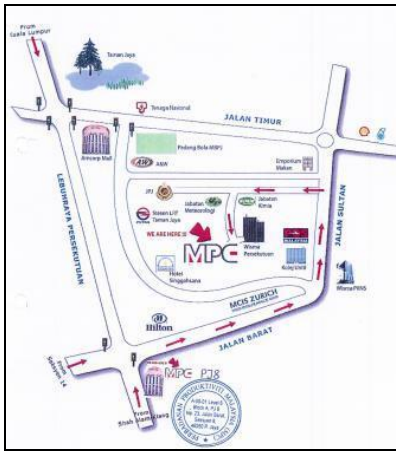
From Kuala Lumpur

Taman Jaya

Tenaga Nasional

JALAN TIMUR

Padang Bola MBPJ

A&W

Amcorp Mall

Emporium Makan

LEBUHRAYA PERSEKUTUAN

JALAN SULTAN

JPJ

Jabatan Meteorologi

Jabatan Kimia

Stesen LRT Taman Jaya

WE ARE HERE !!!

MPC

Wisma Perbadanan

Kolej Unitil

Hotel Singgahsana

MCIS ZURICH

Wisma PERKESO

Hilton

JALAN BARAT

From Seksyen 14

MPC PJ8

From Shah Alam/Jaya

PERBADANAN PRODUKTIVITI MALAYSIA (MPC)
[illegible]